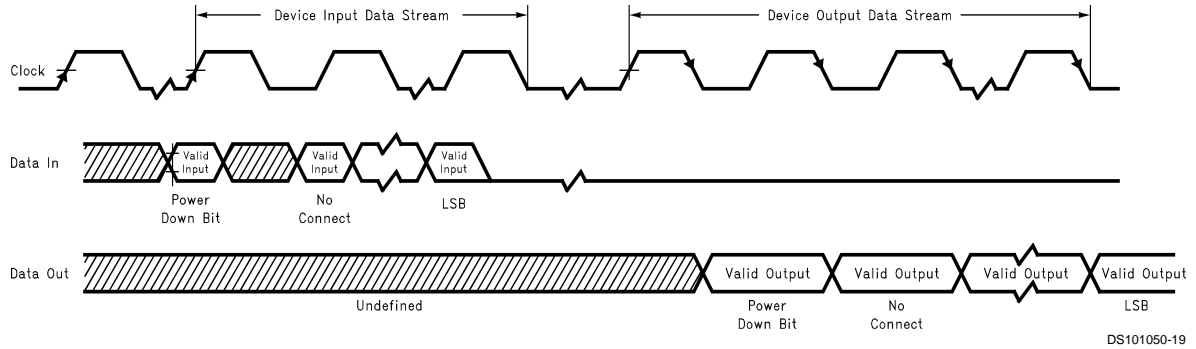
Device Input Data Stream
Device Output Data Stream

Clock

Data In
Valid Input
Valid Input
Valid Input
Power Down Bit
No Connect
LSB

Data Out
Valid Output
Valid Output
Valid Output
Valid Output
Undefined
Power Down Bit
No Connect
LSB

DS101050-19